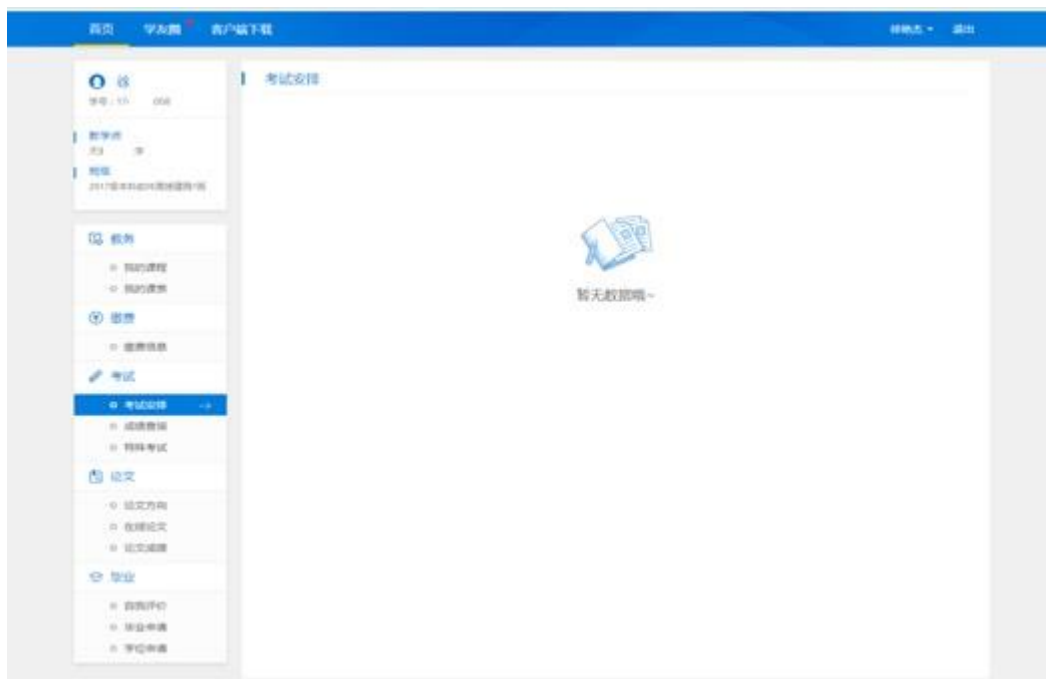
首页 学友圈 客户端下载

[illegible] 退出

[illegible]
学号：17 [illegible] 058

教学点
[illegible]

班级
2017级本科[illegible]班

教务
我的课程
我的课表

缴费
缴费信息

考试
考试安排
成绩查询
特殊考试

论文
论文方向
在线论文
论文成绩

毕业
自我评价
毕业申请
学位申请

考试安排

暂无数据哦~